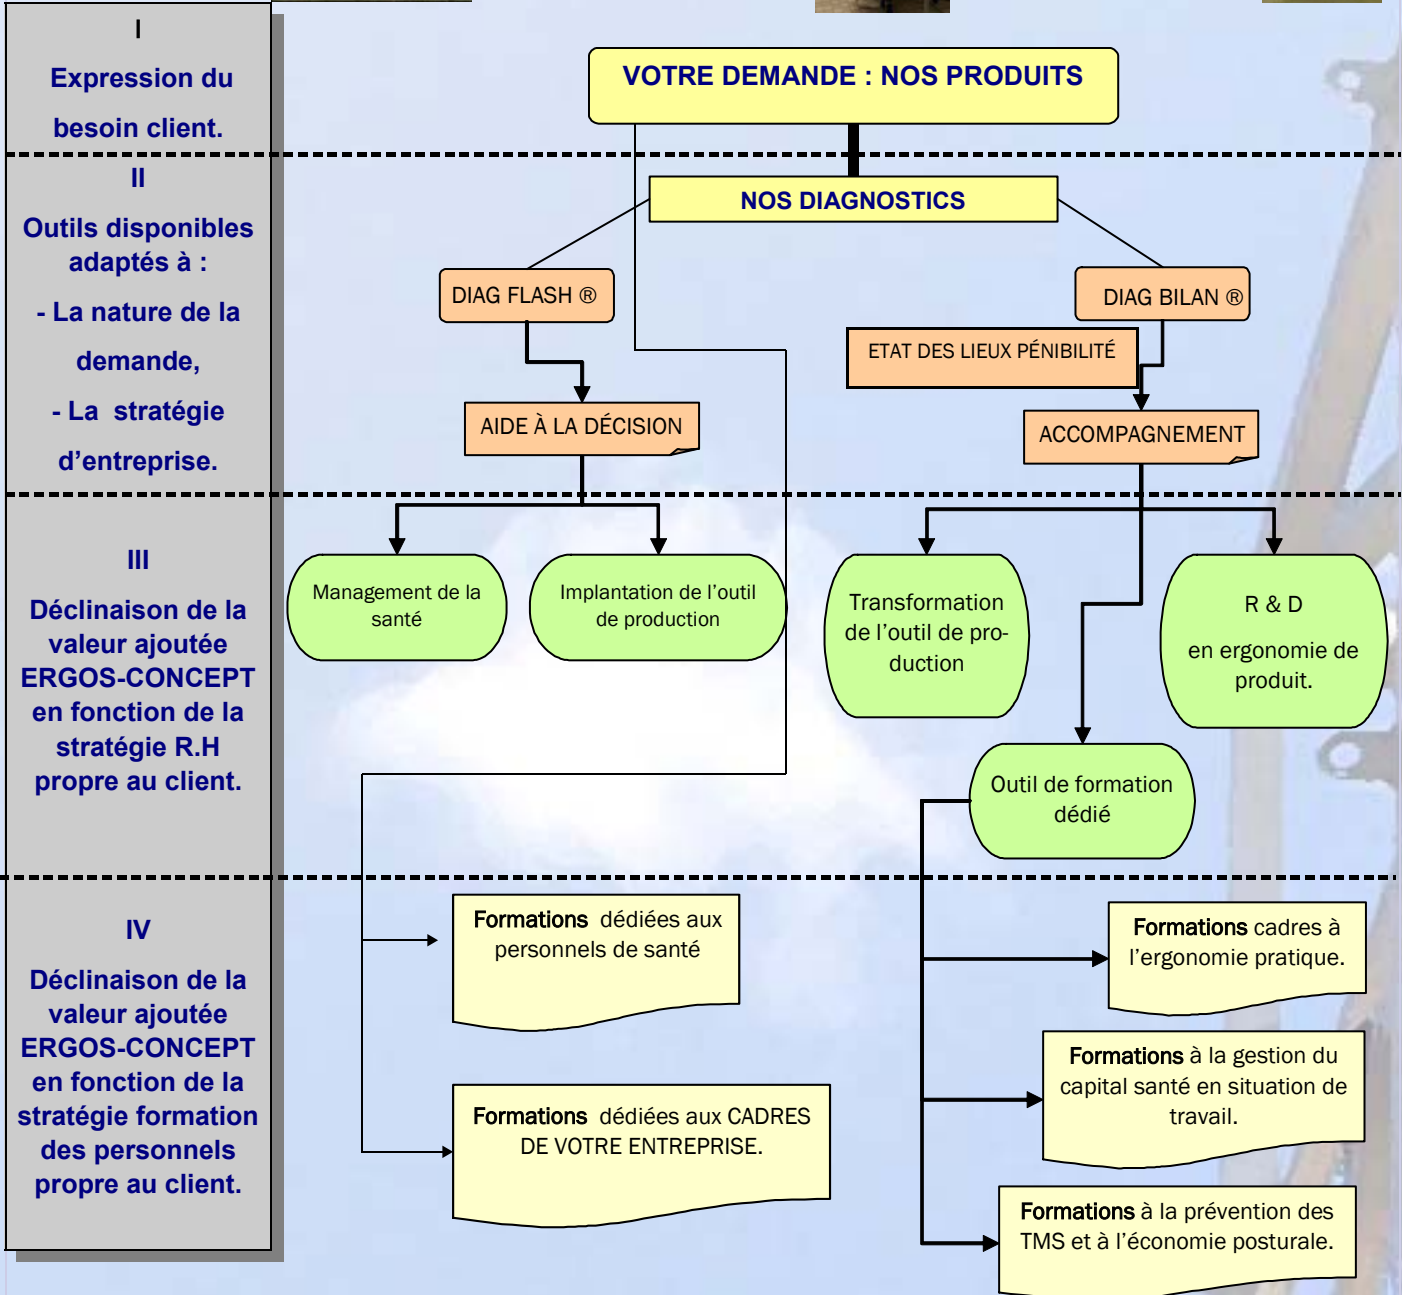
I

Expression du besoin client.

II

Outils disponibles adaptés à :

- La nature de la demande,

- La stratégie d'entreprise.

III

Déclinaison de la valeur ajoutée ERGOS-CONCEPT en fonction de la stratégie R.H propre au client.

IV

Déclinaison de la valeur ajoutée ERGOS-CONCEPT en fonction de la stratégie formation des personnels propre au client.

VOTRE DEMANDE : NOS PRODUITS

NOS DIAGNOSTICS

DIAG FLASH ®

DIAG BILAN ®

ETAT DES LIEUX PÉNIBILITÉ

AIDE À LA DÉCISION

ACCOMPAGNEMENT

Management de la santé

Implantation de l'outil de production

Transformation de l'outil de production

R & D

en ergonomie de produit.

Outil de formation dédié

Formations dédiées aux personnels de santé

Formations cadres à l'ergonomie pratique.

Formations à la gestion du capital santé en situation de travail.

Formations dédiées aux CADRES DE VOTRE ENTREPRISE.

Formations à la prévention des TMS et à l'économie posturale.